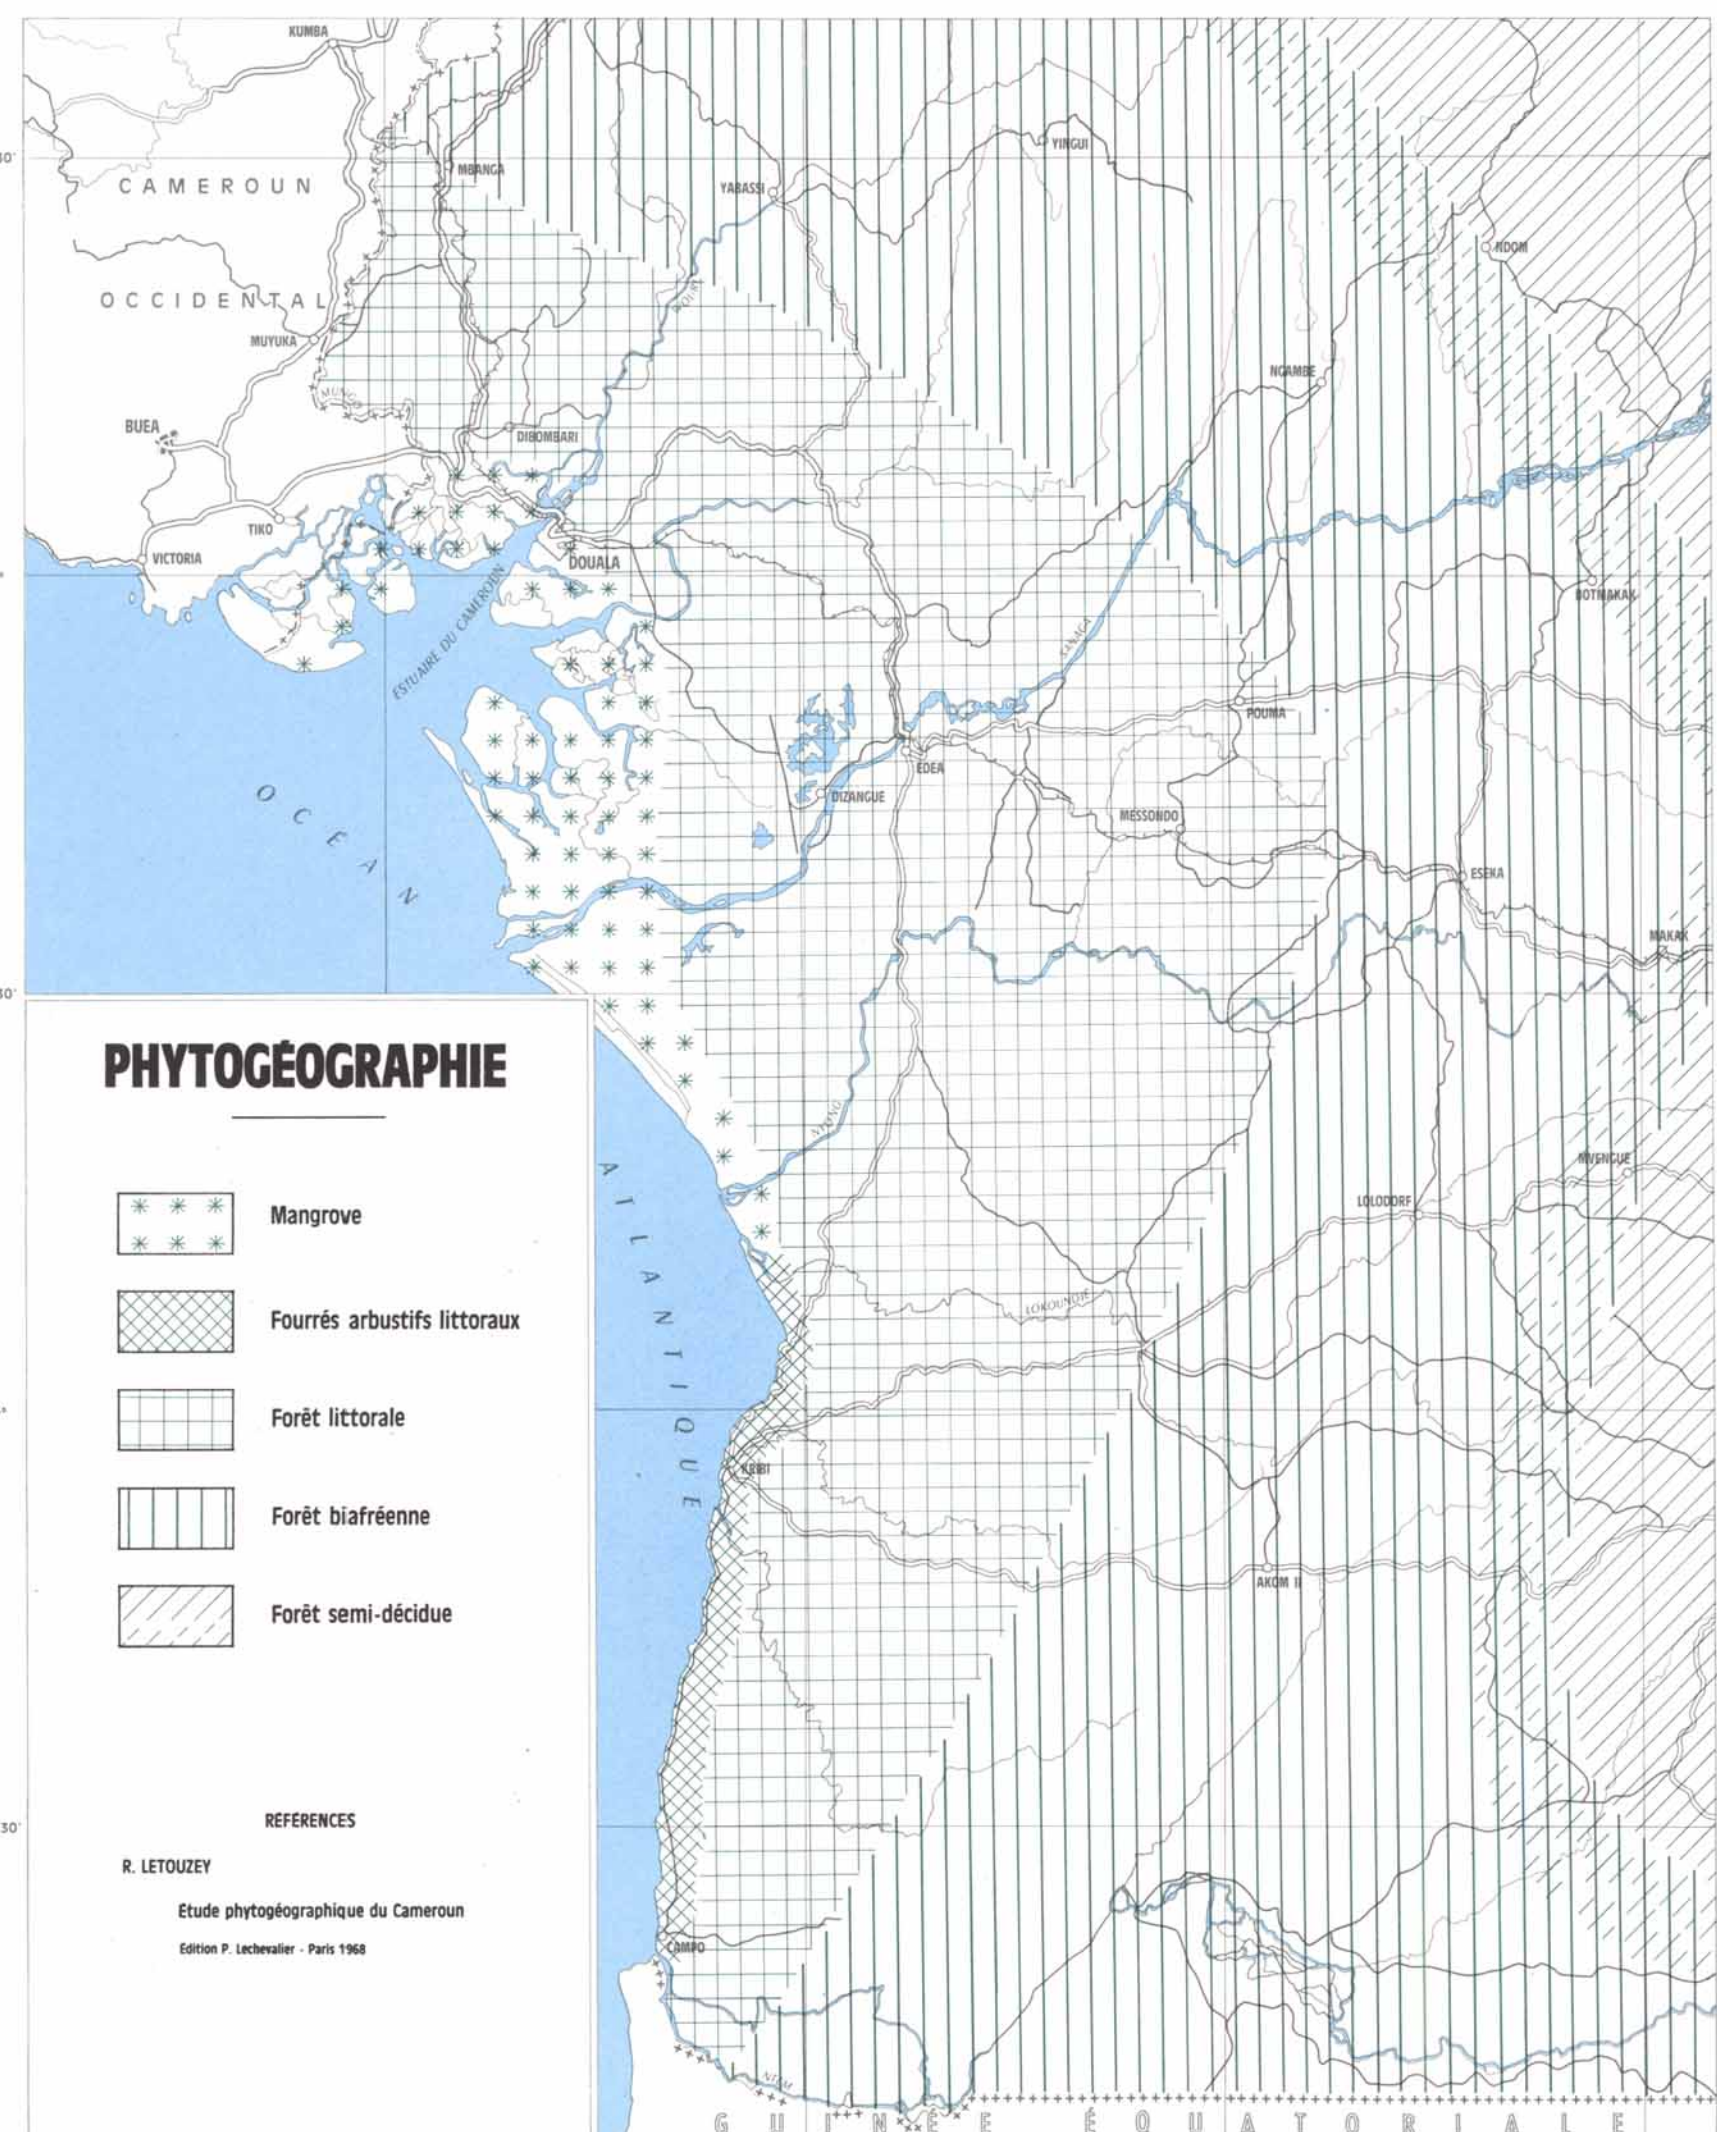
KUMBA

CAMEROUN

OCCIDENTAL

MBANGA

YABASSI

YINGUI

NDOM

MUYUKA

MUNGO

WOURI

BUEA

DIBOMBARI

NGAMBE

TIKO

VICTORIA

DOUALA

ESTUAIRE DU CAMEROUN

SANAGA

BOTMAKAK

POUMA

EDEA

DIZANGUE

MESSONDO

OCEAN

ESEKA

MAKAK

PHYTOGÉOGRAPHIE

Mangrove

Fourrés arbustifs littoraux

Forêt littorale

Forêt biafréenne

Forêt semi-décidue

ATLANTIQUE

NYONG

MVENGUE

LOLODORF

LOKOUNDJE

KRIBI

AKOM II

RÉFÉRENCES

R. LETOUZEY

Etude phytogéographique du Cameroun

Edition P. Lechevalier - Paris 1968

CAMPO

NTEM

GUINÉE ÉQUATORIALE

30'

30'

30'